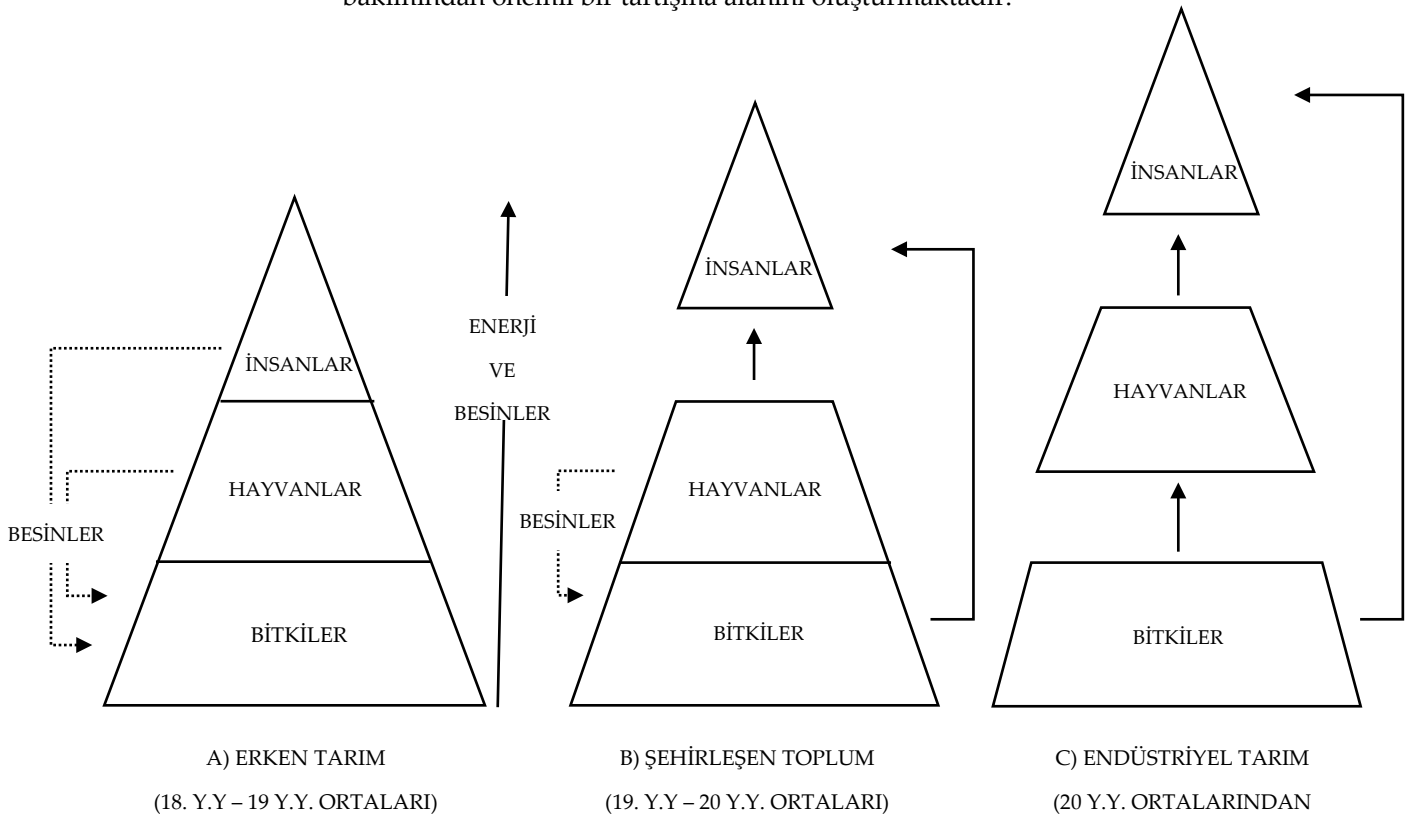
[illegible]

İNSANLAR

HAYVANLAR

BESİNLER

BİTKİLER

ENERJİ VE BESİNLER

İNSANLAR

HAYVANLAR

BESİNLER

BİTKİLER

İNSANLAR

HAYVANLAR

BİTKİLER

A) ERKEN TARIM (18. Y.Y – 19 Y.Y. ORTALARI)

B) ŞEHİRLEŞEN TOPLUM (19. Y.Y – 20 Y.Y. ORTALARI)

C) ENDÜSTRİYEL TARIM (20 Y.Y. ORTALARINDAN